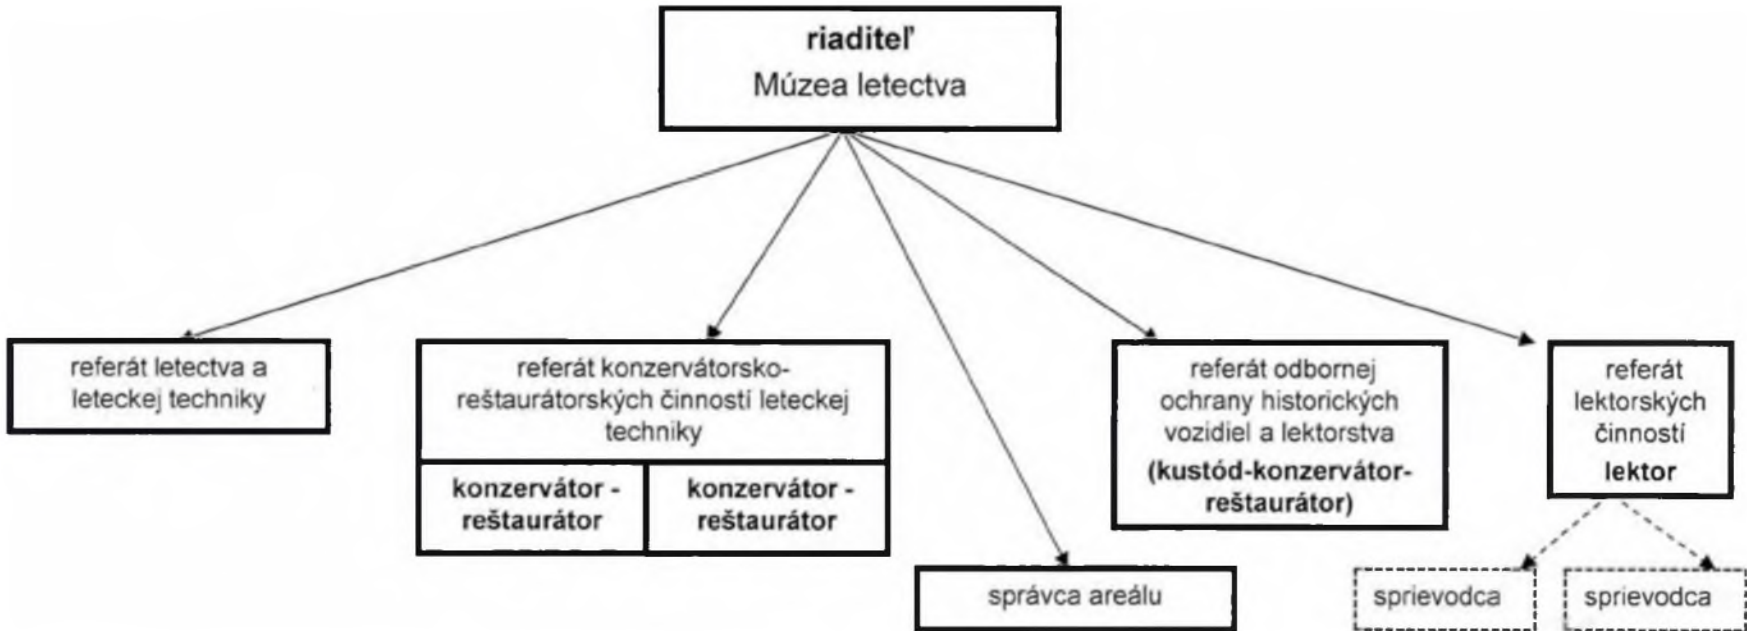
**riaditeľ**
Múzea letectva

referát letectva a leteckej techniky

referát konzervátorsko-reštaurátorských činností leteckej techniky

**konzervátor - reštaurátor**

**konzervátor - reštaurátor**

správca areálu

referát odbornej ochrany historických vozidiel a lektorstva **(kustód-konzervátor-reštaurátor)**

referát lektorských činností **lektor**

sprievodca

sprievodca